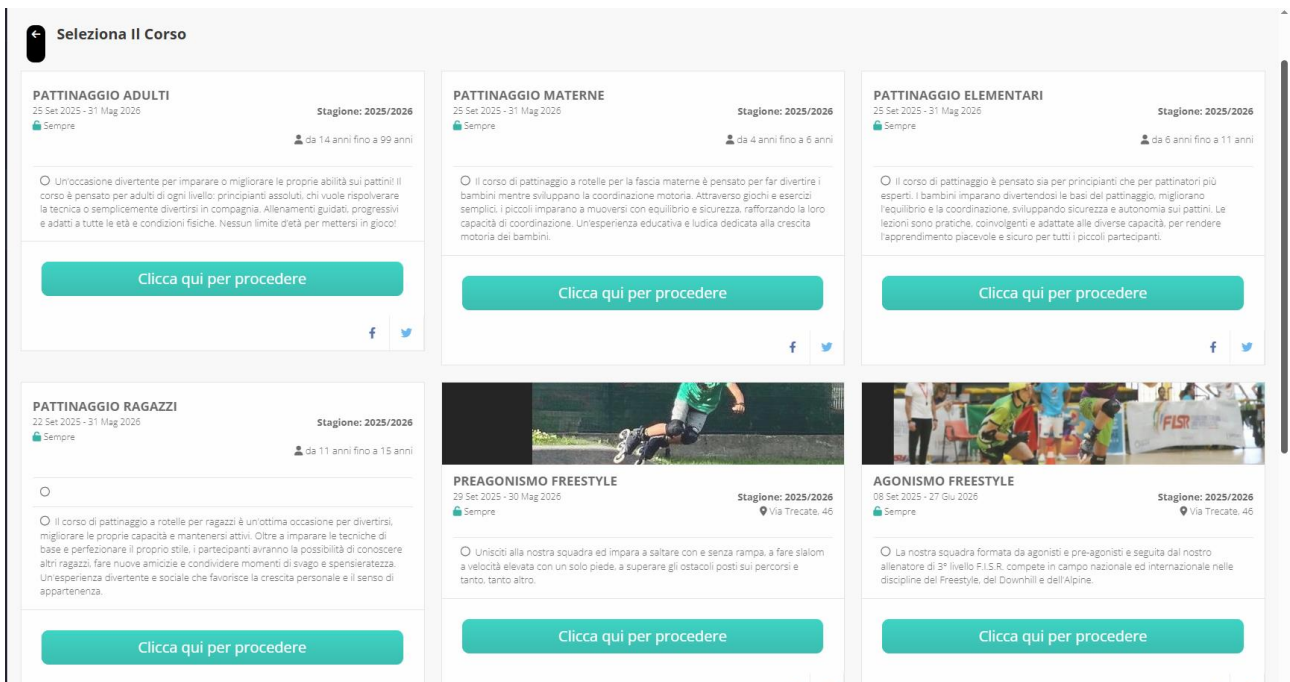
Seleziona Il Corso

PATTINAGGIO ADULTI
25 Set 2025 - 31 Mag 2026
Stagione: 2025/2026
Sempre
da 14 anni fino a 99 anni

Un'occasione divertente per imparare o migliorare le proprie abilità sui pattini! Il corso è pensato per adulti di ogni livello: principianti assoluti, chi vuole rispolverare la tecnica o semplicemente divertirsi in compagnia. Allenamenti guidati, progressivi e adatti a tutte le età e condizioni fisiche. Nessun limite d'età per mettersi in gioco!

Clicca qui per procedere

PATTINAGGIO MATERNE
25 Set 2025 - 31 Mag 2026
Stagione: 2025/2026
Sempre
da 4 anni fino a 6 anni

Il corso di pattinaggio a rotelle per la fascia materne è pensato per far divertire i bambini mentre sviluppano la coordinazione motoria. Attraverso giochi e esercizi semplici, i piccoli imparano a muoversi con equilibrio e sicurezza, rafforzando la loro capacità di coordinazione. Un'esperienza educativa e ludica dedicata alla crescita motoria dei bambini.

Clicca qui per procedere

PATTINAGGIO ELEMENTARI
25 Set 2025 - 31 Mag 2026
Stagione: 2025/2026
Sempre
da 6 anni fino a 11 anni

Il corso di pattinaggio è pensato sia per principianti che per pattinatori più esperti. I bambini imparano divertendosi le basi del pattinaggio, migliorano l'equilibrio e la coordinazione, sviluppando sicurezza e autonomia sui pattini. Le lezioni sono pratiche, coinvolgenti e adattate alle diverse capacità, per rendere l'apprendimento piacevole e sicuro per tutti i piccoli partecipanti.

Clicca qui per procedere

PATTINAGGIO RAGAZZI
22 Set 2025 - 31 Mag 2026
Stagione: 2025/2026
Sempre
da 11 anni fino a 15 anni

Il corso di pattinaggio a rotelle per ragazzi è un'ottima occasione per divertirsi, migliorare le proprie capacità e mantenersi attivi. Oltre a imparare le tecniche di base e perfezionare il proprio stile, i partecipanti avranno la possibilità di conoscere altri ragazzi, fare nuove amicizie e condividere momenti di svago e spensieratezza. Un'esperienza divertente e sociale che favorisce la crescita personale e il senso di appartenenza.

Clicca qui per procedere

PREAGONISMO FREESTYLE
29 Set 2025 - 30 Mag 2026
Stagione: 2025/2026
Sempre
Via Trecate, 46

Unisciti alla nostra squadra ed impara a saltare con e senza rampa, a fare slalom a velocità elevata con un solo piede, a superare gli ostacoli posti sui percorsi e tanto, tanto altro.

Clicca qui per procedere

AGONISMO FREESTYLE
08 Set 2025 - 27 Giu 2026
Stagione: 2025/2026
Sempre
Via Trecate, 46

La nostra squadra formata da agonisti e pre-agonisti e seguita dal nostro allenatore di 3° livello F.I.S.R. compete in campo nazionale ed internazionale nelle discipline del Freestyle, del Downhill e dell'Alpine.

Clicca qui per procedere